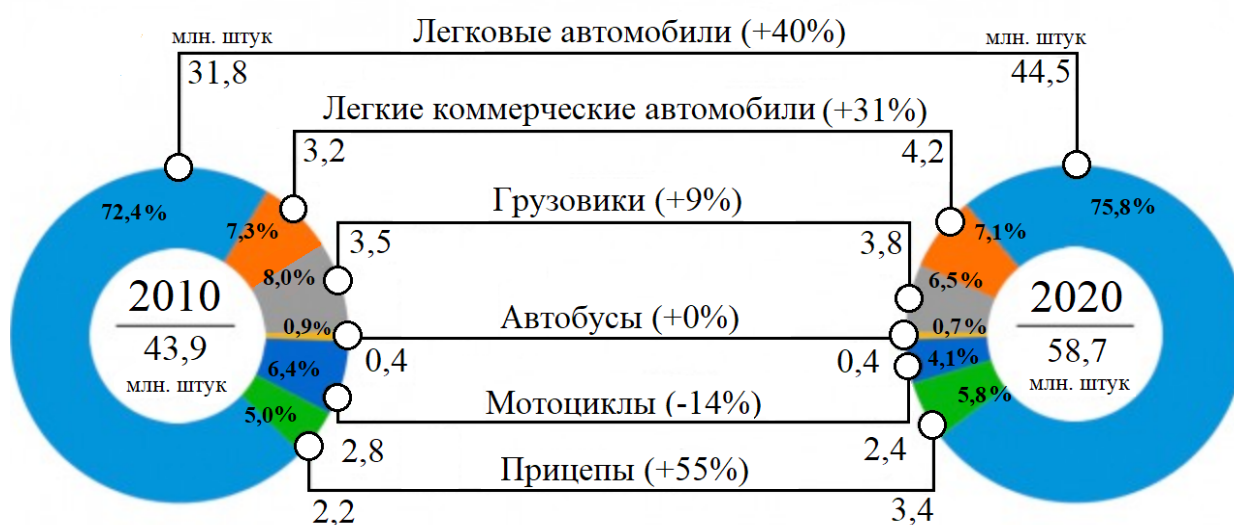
млн. штук
31,8
Легковые автомобили (+40%)
млн. штук
44,5

Легкие коммерческие автомобили (+31%)
3,2
4,2

Грузовики (+9%)
3,5
3,8

Автобусы (+0%)
0,4
0,4

Мотоциклы (-14%)
2,8
2,4

Прицепы (+55%)
2,2
3,4

72,4%
7,3%
8,0%
0,9%
6,4%
5,0%
2010
43,9
млн. штук

75,8%
7,1%
6,5%
0,7%
4,1%
5,8%
2020
58,7
млн. штук